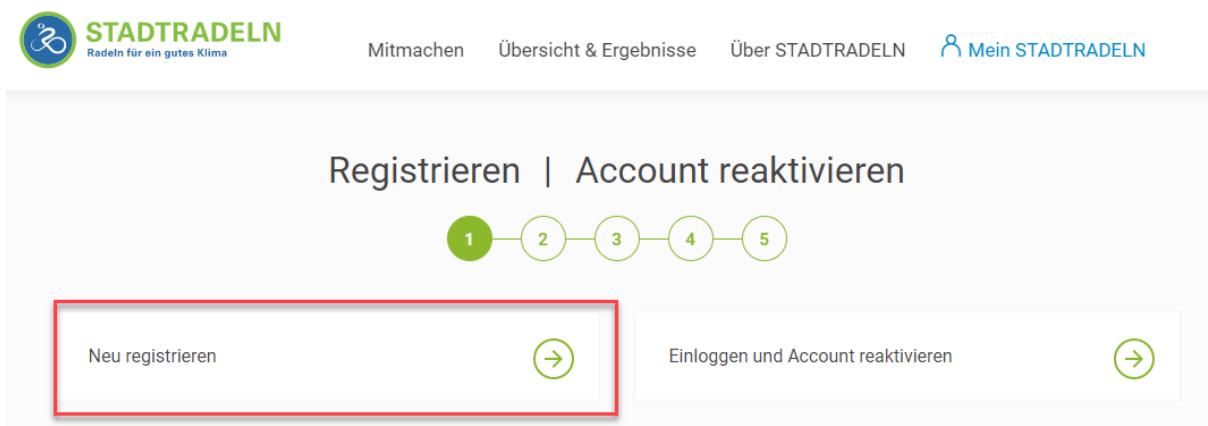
STADTRADELN
Radeln für ein gutes Klima

Mitmachen Übersicht & Ergebnisse Über STADTRADELN Mein STADTRADELN

Registrieren | Account reaktivieren

1 2 3 4 5

Neu registrieren

Einloggen und Account reaktivieren